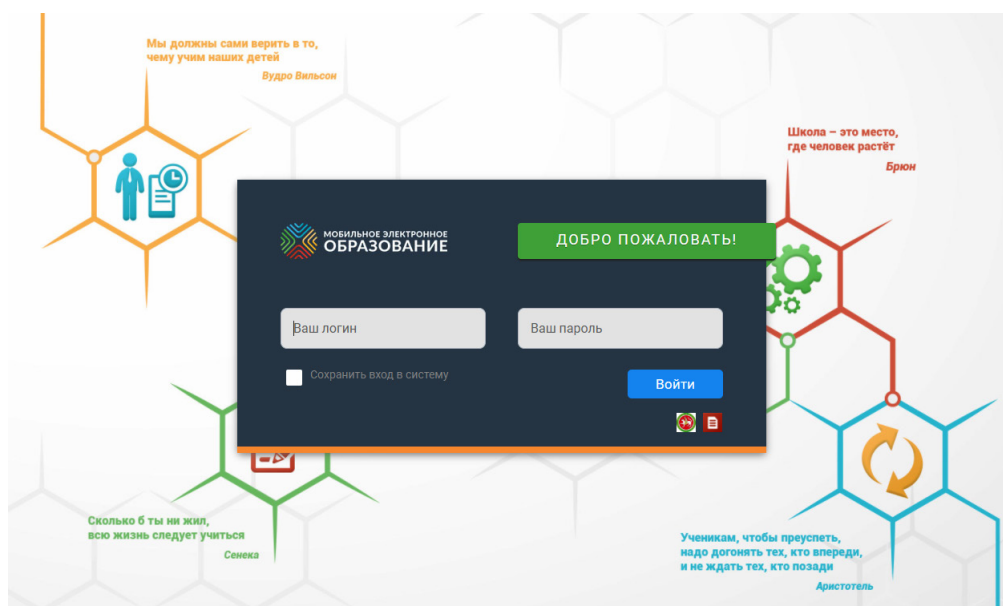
Мы должны сами верить в то, чему учим наших детей
Вудро Вильсон

Школа – это место, где человек растёт
Брюн

МОБИЛЬНОЕ ЭЛЕКТРОННОЕ ОБРАЗОВАНИЕ

ДОБРО ПОЖАЛОВАТЬ!

Ваш логин

Ваш пароль

Сохранить вход в систему

Войти

Сколько б ты ни жил, всю жизнь следует учиться
Сенека

Ученикам, чтобы преуспеть, надо догонять тех, кто впереди, и не ждать тех, кто позади
Аристотель